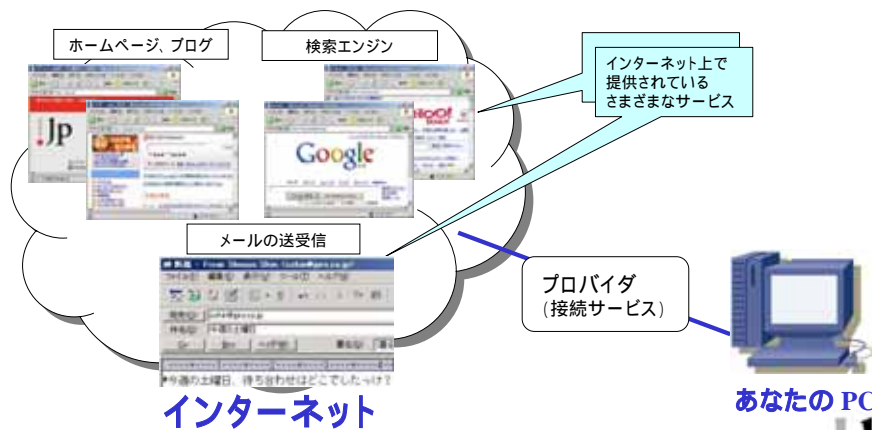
ホームページ、ブログ

検索エンジン

インターネット上で提供されているさまざまなサービス

.Jp

Google

hoo!

メールの送受信

今週の土曜日、待ち合わせはどこでしたっけ?

プロバイダ
(接続サービス)

インターネット

あなたの PC